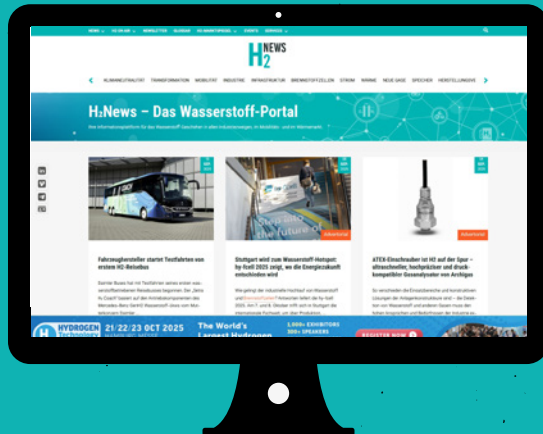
NEWS · H2-ON-AIR · NEWSLETTER · GLOSSAR · H2-MARKTSPIEGEL · EVENTS · SERVICES

H2 NEWS

KLIMANEUTRALITÄT · TRANSFORMATION · MOBILITÄT · INDUSTRIE · INFRASTRUKTUR · BRENNSTOFFZELLEN · STROM · WÄRME · NEUE GASE · SPEICHER · HERSTELLUNGSVE

H2News – Das Wasserstoff-Portal

Fahrzeughersteller startet Testfahrten von erstem H2-Reisebus

Stuttgart wird zum Wasserstoff-Hotspot by f-cell 2025 zeigt, wo die Energiezukunft entschieden wird

Advertorial

ATEX-Einschrauber ist H2 auf der Spur – ultraschneller, hochpräziser und druckkompatibler Gasanalysator von Archigas

Advertorial

HYDROGEN Technology

21/22/23 OCT 2025

The World's Largest Hydrogen

REGISTER NOW